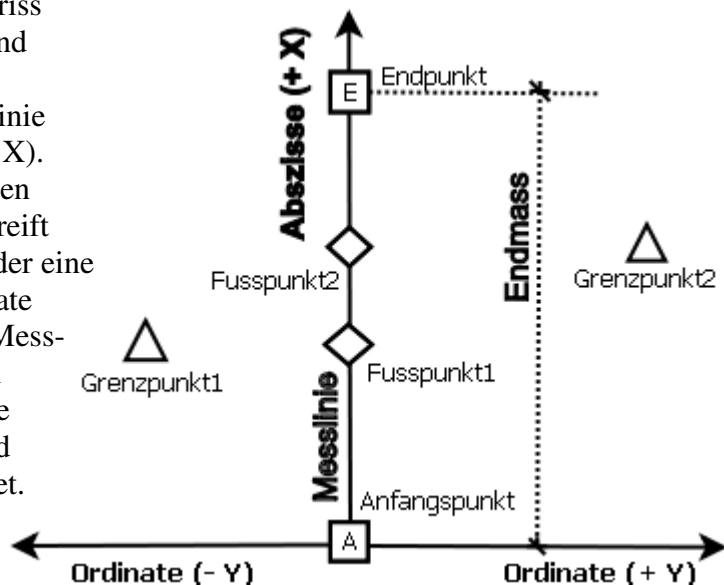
riss
nd

inie
X).
en
reift
der eine
ate
Mess-

e
d
et.

Abszisse (+ X)

E

Endpunkt

Endmass

Grenzpunkt2

Fusspunkt2

Grenzpunkt1

Fusspunkt1

Messlinie

Anfangspunkt

A

Ordinate (- Y)

Ordinate (+ Y)